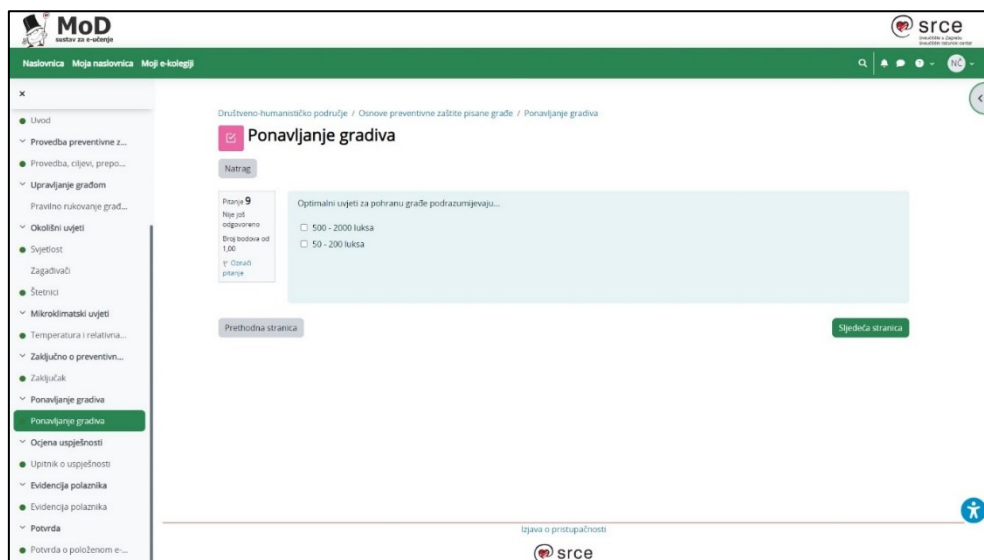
MoD
sustav za e-učenje

srce
Sveučilište u Zagrebu Sveučilišni računski centar

Naslovnica Moja naslovnica Moji e-kolegiji

NČ

×

Uvod
Provedba preventivne z...
Provedba, ciljevi, prepo...
Upravljanje građom
Pravilno rukovanje građ...
Okolišni uvjeti
Svjetlost
Zagađivači
Štetnici
Mikroklimatski uvjeti
Temperatura i relativna...
Zaključno o preventivn...
Zaključak
Ponavljanje gradiva
Ponavljanje gradiva
Ocjena uspješnosti
Upitnik o uspješnosti
Evidencija polaznika
Evidencija polaznika
Potvrda
Potvrda o položenom e-...

Društveno-humanističko područje / Osnove preventivne zaštite pisane građe / Ponavljanje gradiva

Ponavljanje gradiva

Natrag

Pitanje 9
Nije još odgovoreno
Broj bodova od 1,00
Označi pitanje

Optimalni uvjeti za pohranu građe podrazumijevaju...

500 - 2000 luksa
50 - 200 luksa

Prethodna stranica

Sljedeća stranica

Izjava o pristupačnosti

srce